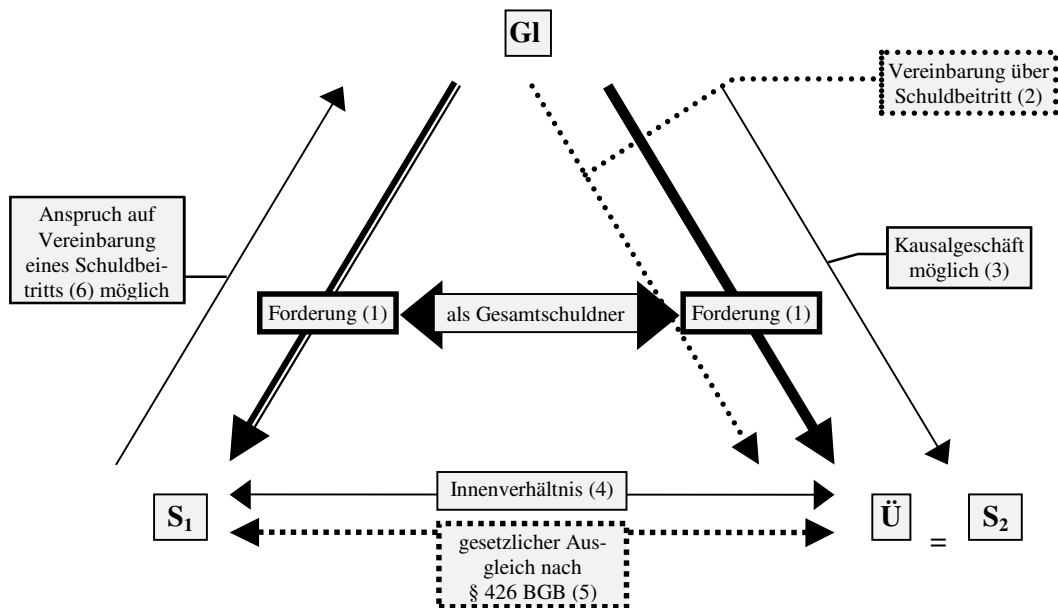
Gl

Vereinbarung über Schuldbeitritt (2)

Anspruch auf Vereinbarung eines Schuldbeitritts (6) möglich

Kausalgeschäft möglich (3)

Forderung (1)

als Gesamtschuldner

Forderung (1)

Innenverhältnis (4)

$S_1$

Ü

=

$S_2$

gesetzlicher Ausgleich nach § 426 BGB (5)